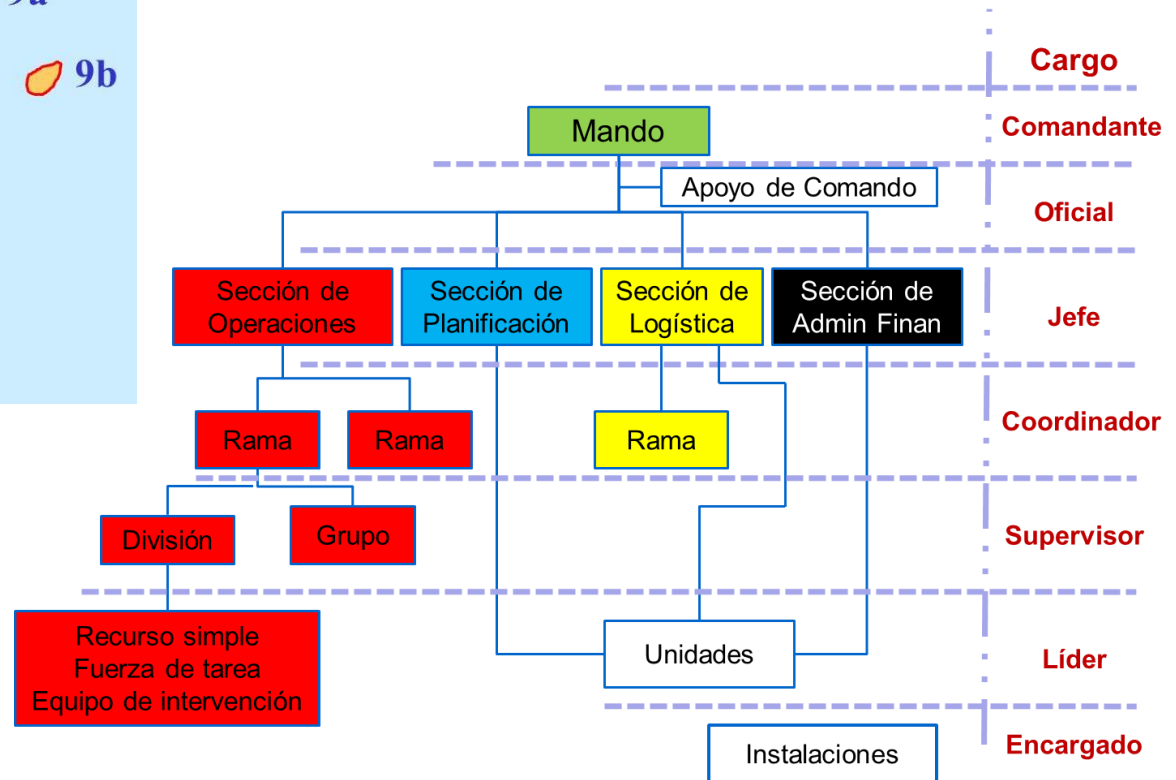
9a

9b

Cargo

Mando

Comandante

Apoyo de Comando

Oficial

Sección de Operaciones

Sección de Planificación

Sección de Logística

Sección de Admin Finan

Jefe

Rama

Rama

Rama

Coordinador

División

Grupo

Supervisor

Recurso simple
Fuerza de tarea
Equipo de intervención

Unidades

Líder

Instalaciones

Encargado